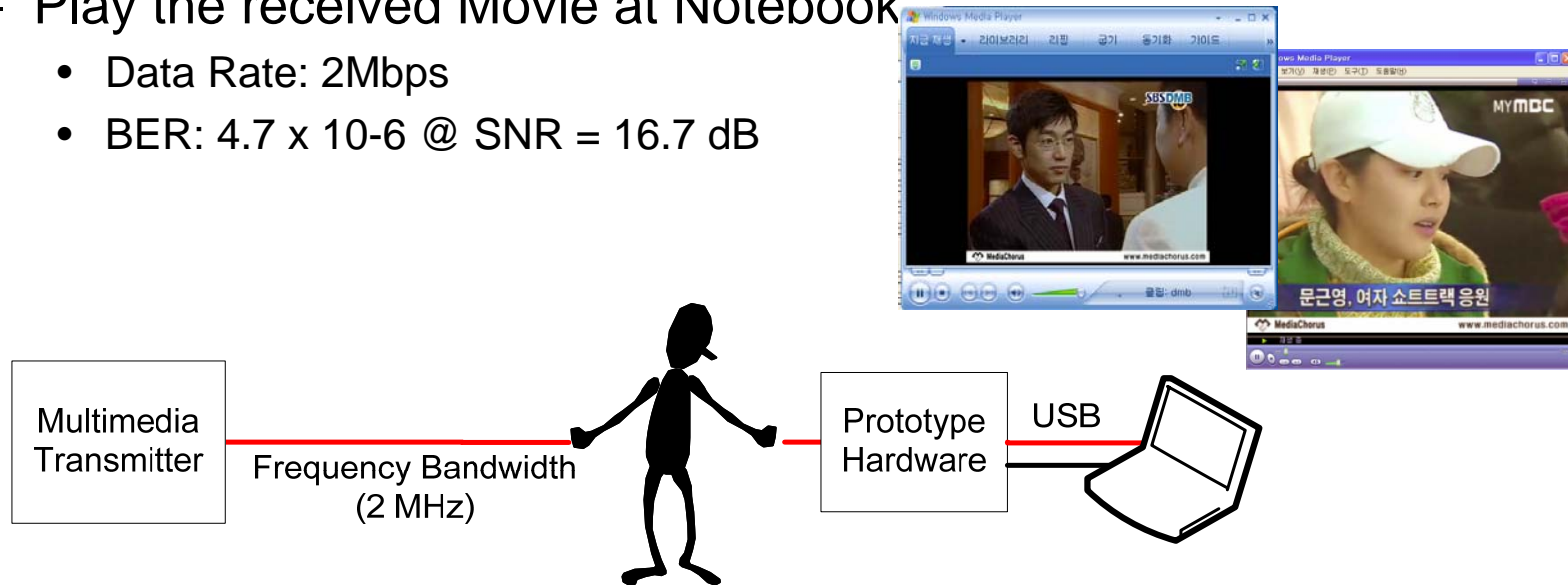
Play the received Movie at Notebook

- Data Rate: 2Mbps
- BER: 4.7 x 10-6 @ SNR = 16.7 dB

Windows Media Player

지금 재생 라이브러리 리핑 굽기 동기화 가이드

SBS DMB

MediaChorus www.mediachorus.com

클립: dmb

Windows Media Player

파일(F) 보기(V) 재생(P) 도구(T) 도움말(H)

MY MBC

문근영, 여자 쇼트트랙 응원

MediaChorus www.mediachorus.com

Multimedia Transmitter

Frequency Bandwidth (2 MHz)

Prototype Hardware

USB